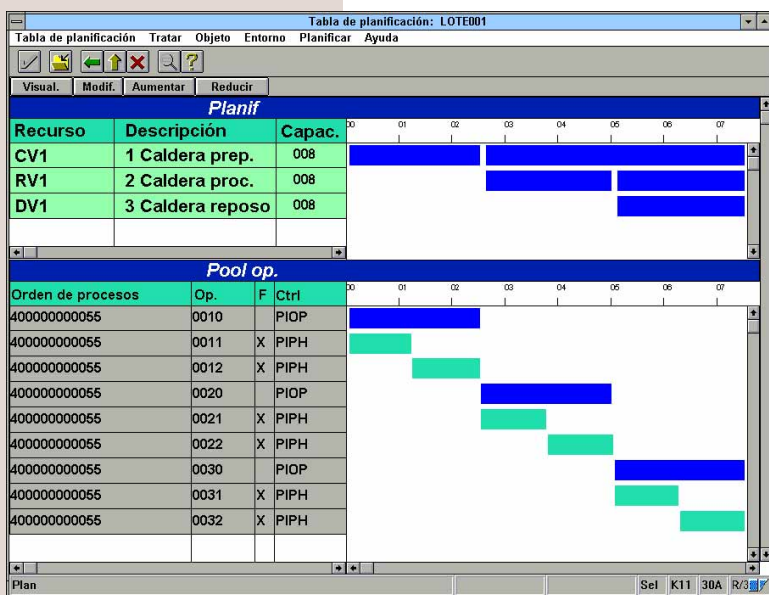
Tabla de planificación: LOTE001

Tabla de planificación Tratar Objeto Entorno Planificar Ayuda

Visual. Modif. Aumentar Reducir

Planif

| Recurso | Descripción | Capac. |
|---|---|---|
| CV1 | 1 Caldera prep. | 008 |
| RV1 | 2 Caldera proc. | 008 |
| DV1 | 3 Caldera reposo | 008 |

00 01 02 03 04 05 06 07

Pool op.

| Orden de procesos | Op. | F | Ctrl |
|---|---|---|---|
| 400000000055 | 0010 | | PIOP |
| 400000000055 | 0011 | X | PIPH |
| 400000000055 | 0012 | X | PIPH |
| 400000000055 | 0020 | | PIOP |
| 400000000055 | 0021 | X | PIPH |
| 400000000055 | 0022 | X | PIPH |
| 400000000055 | 0030 | | PIOP |
| 400000000055 | 0031 | X | PIPH |
| 400000000055 | 0032 | X | PIPH |

00 01 02 03 04 05 06 07

Plan Sel K11 30A R/3